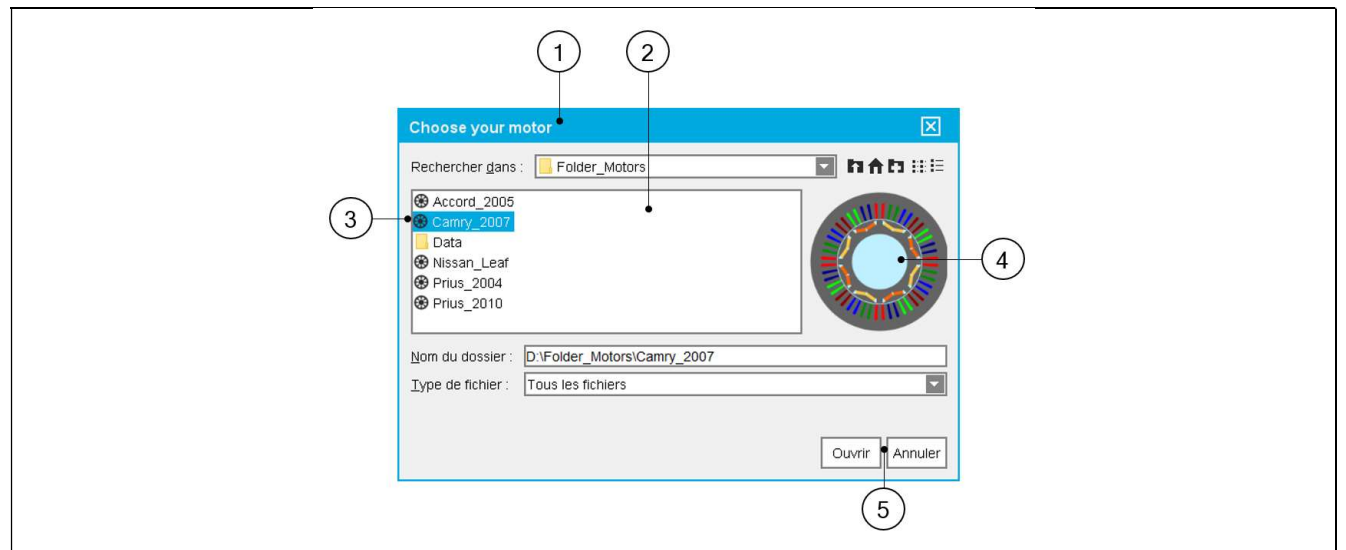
1
2
Choose your motor
Rechercher dans : Folder_Motors
3
Accord_2005
Camry_2007
Data
Nissan_Leaf
Prius_2004
Prius_2010
4
Nom du dossier : D:\Folder_Motors\Camry_2007
Type de fichier : Tous les fichiers
Ouvrir
Annuler
5